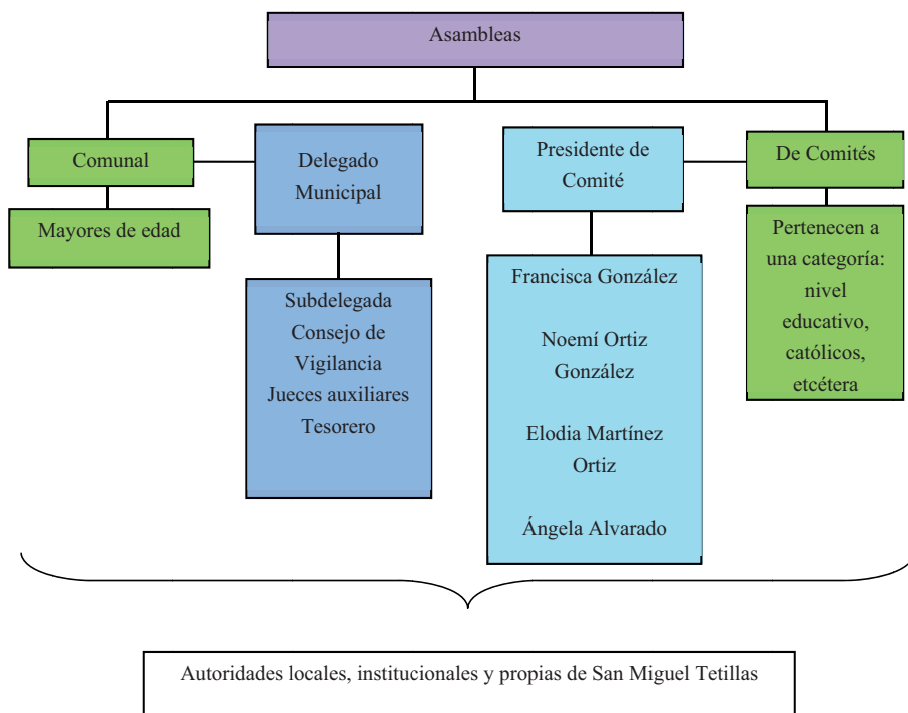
Asambleas

Comunal

Mayores de edad

Delegado Municipal

Subdelegada
Consejo de Vigilancia
Jueces auxiliares
Tesorero

Presidente de Comité

Francisca González

Noemí Ortiz González

Elodia Martínez Ortiz

Ángela Alvarado

De Comités

Pertenecen a una categoría: nivel educativo, católicos, etcétera

Autoridades locales, institucionales y propias de San Miguel Tetillas